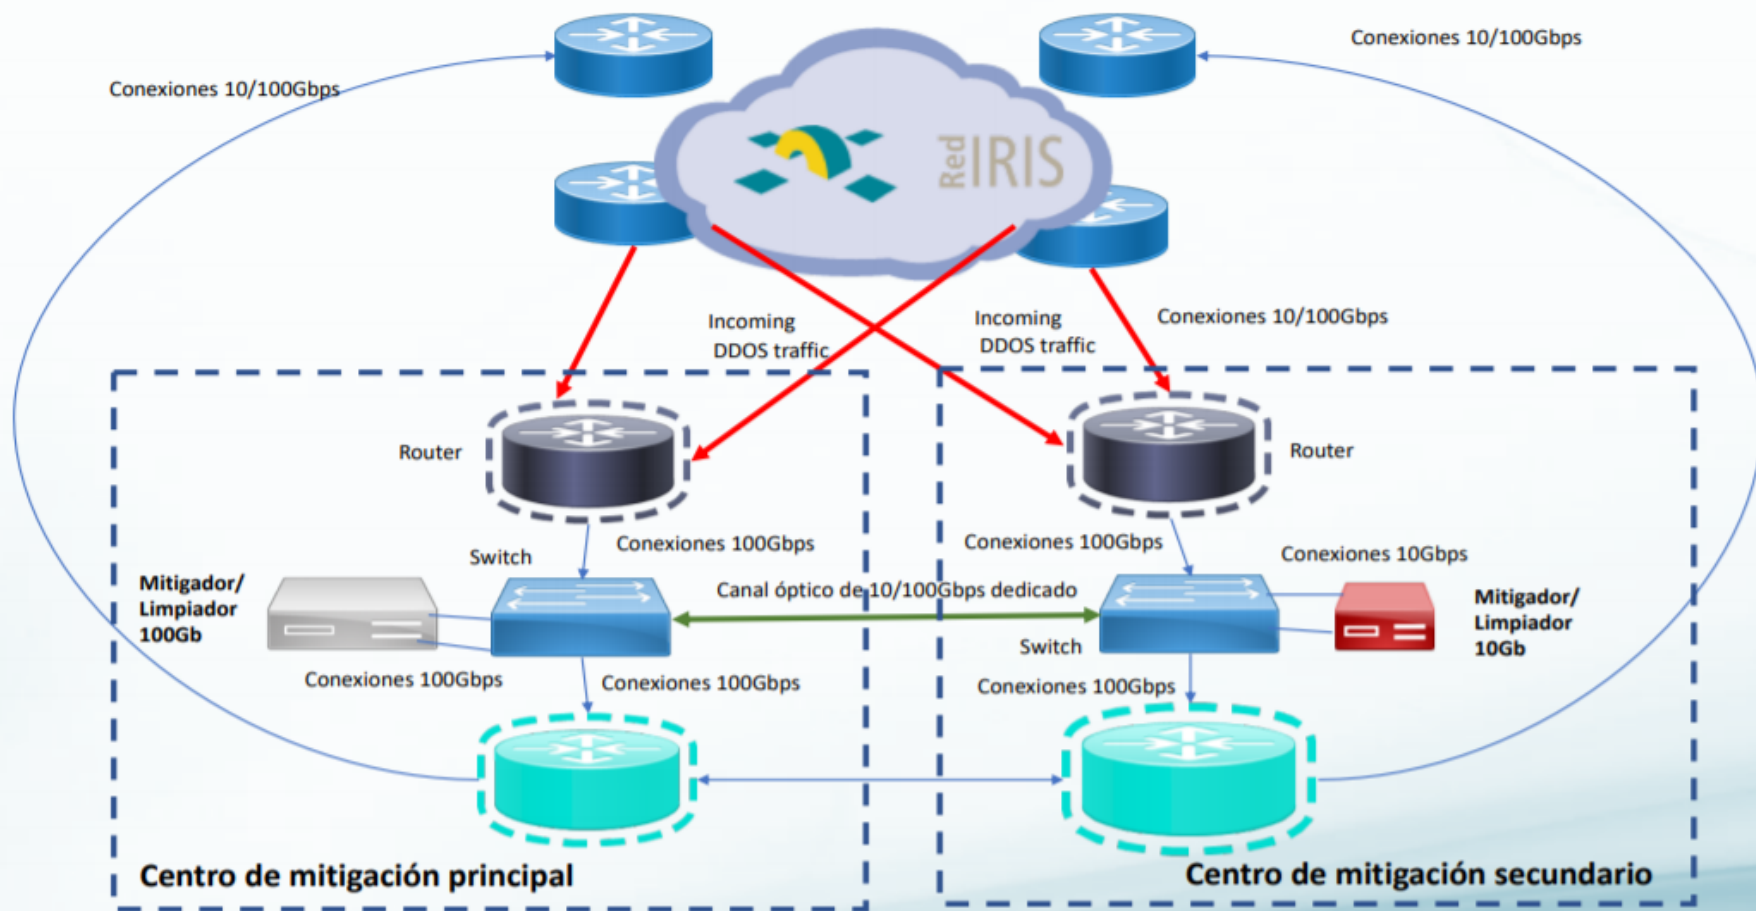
Conexiones 10/100Gbps

Conexiones 10/100Gbps

RedIRIS

Incoming DDOS traffic

Incoming DDOS traffic

Conexiones 10/100Gbps

Router

Router

Switch

Conexiones 100Gbps

Conexiones 100Gbps

Conexiones 10Gbps

Mitigador/ Limpiador 100Gb

Canal óptico de 10/100Gbps dedicado

Switch

Mitigador/ Limpiador 10Gb

Conexiones 100Gbps

Conexiones 100Gbps

Conexiones 100Gbps

Centro de mitigación principal

Centro de mitigación secundario